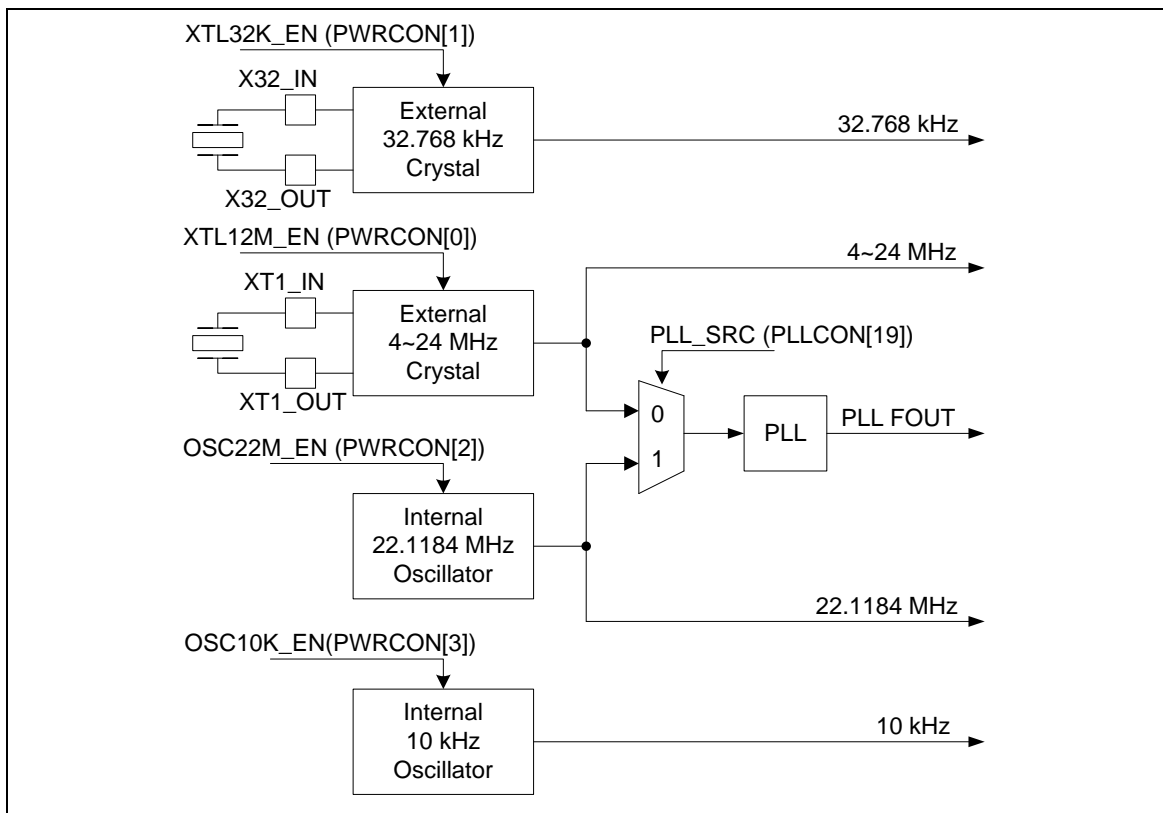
XTL32K_EN (PWRCON[1])

X32_IN

External
32.768 kHz
Crystal

32.768 kHz

X32_OUT

XTL12M_EN (PWRCON[0])

4~24 MHz

XT1_IN

External
4~24 MHz
Crystal

PLL_SRC (PLLCON[19])

XT1_OUT

0

PLL

PLL FOUT

OSC22M_EN (PWRCON[2])

1

Internal
22.1184 MHz
Oscillator

22.1184 MHz

OSC10K_EN(PWRCON[3])

Internal
10 kHz
Oscillator

10 kHz